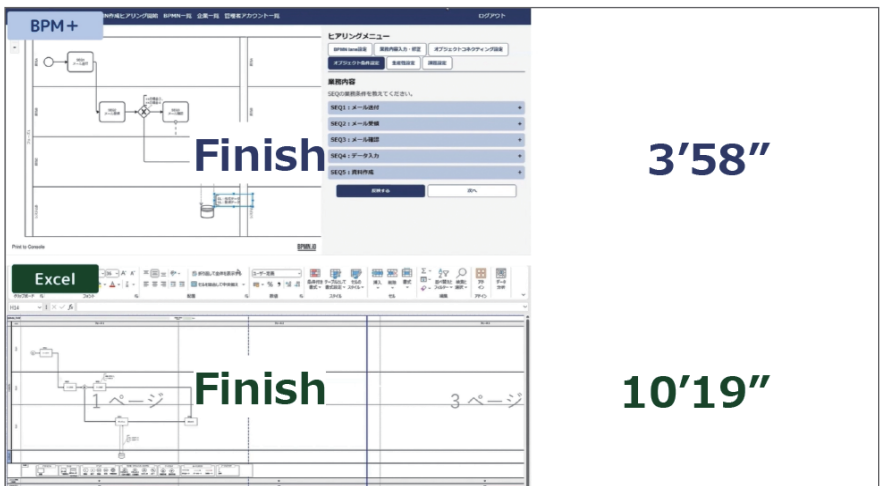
BPM＋

BPMN作成ヒアリング回答　BPMN一覧　企業一覧　管理者アカウント一覧　ログアウト

ヒアリングメニュー

BPMN level設定　業務内容入力・修正　オブジェクトコネクティング設定　オブジェクト条件設定　基本情報　課題設定

業務内容

SEQの業務条件を教えてください。

SEQ1：メール送付

SEQ2：メール受領

SEQ3：メール確認

SEQ4：データ入力

SEQ5：資料作成

Finish

3’58”

Excel

1ページ

3ページ

Finish

10’19”